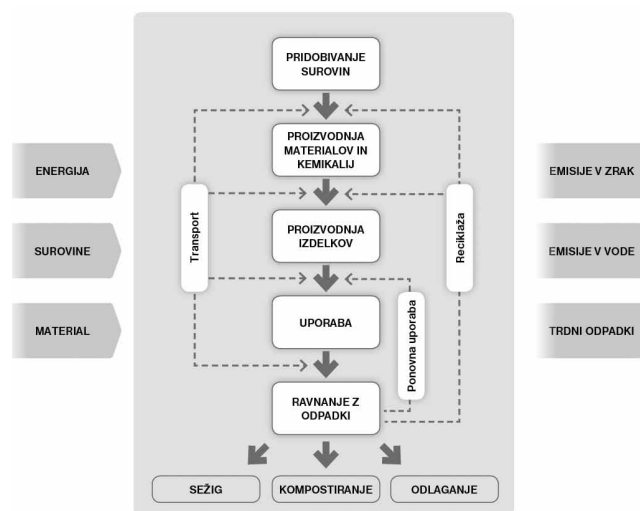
ENERGIJA

SUROVINE

MATERIAL

PRIDOBIVANJE SUROVIN

PROIZVODNJA MATERIALOV IN KEMIKALIJ

PROIZVODNJA IZDELKOV

UPORABA

RAVNANJE Z ODPADKI

Transport

Reciklaža

Ponovna uporaba

EMISIJE V ZRAK

EMISIJE V VODE

TRDNI ODPADKI

SEŽIG

KOMPOSTIRANJE

ODLAGANJE